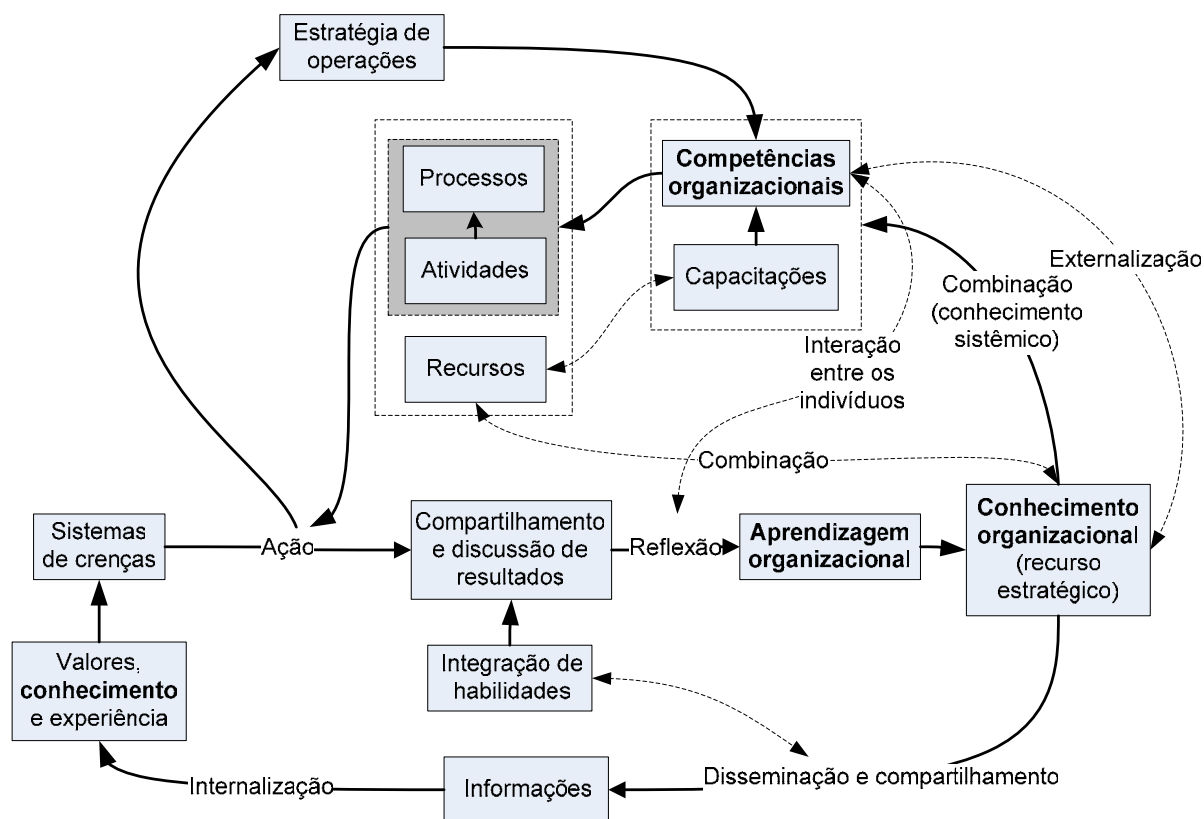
Estratégia de operações

Processos

Atividades

Recursos

Competências organizacionais

Capacitações

Externalização

Combinação (conhecimento sistêmico)

Interação entre os indivíduos

Combinação

Sistemas de crenças

Ação

Compartilhamento e discussão de resultados

Reflexão

Aprendizagem organizacional

Conhecimento organizacional (recurso estratégico)

Valores, conhecimento e experiência

Integração de habilidades

Internalização

Informações

Disseminação e compartilhamento